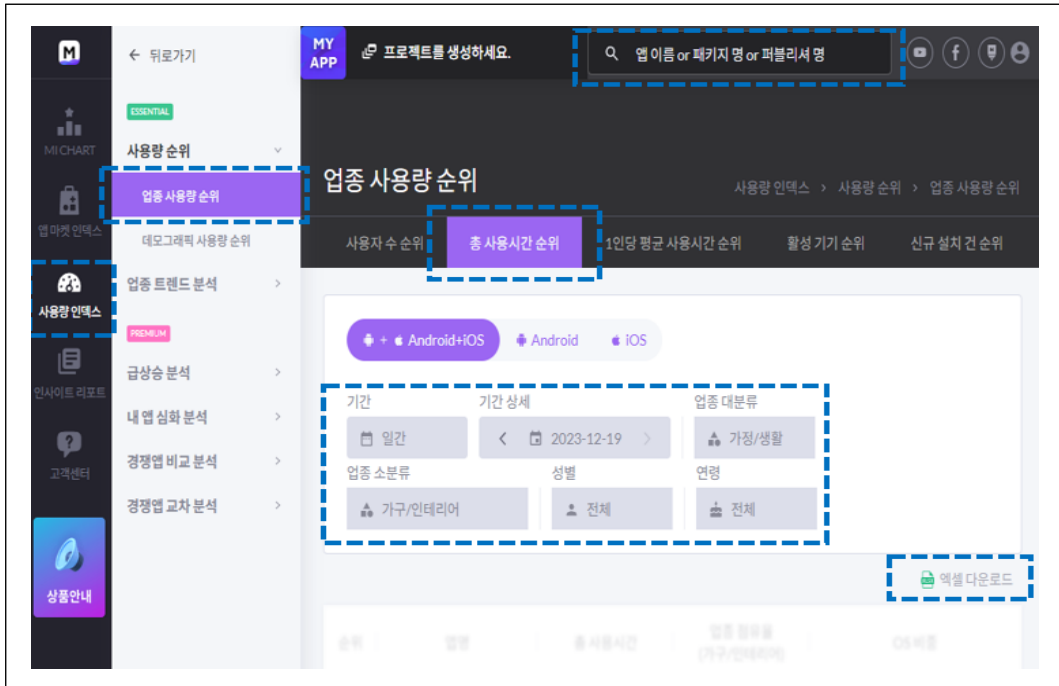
M

MI CHART

앱 마켓 인덱스

사용량 인덱스

인사이트 리포트

고객센터

상품안내

← 뒤로가기

ESSENTIAL

사용량 순위

업종 사용량 순위

데모그래픽 사용량 순위

업종 트렌드 분석

PREMIUM

급상승 분석

내 앱 심화 분석

경쟁앱 비교 분석

경쟁앱 교차 분석

MY APP

프로젝트를 생성하세요.

앱 이름 or 패키지 명 or 퍼블리셔 명

업종 사용량 순위

사용량 인덱스 > 사용량 순위 > 업종 사용량 순위

사용자 수 순위 | 총 사용시간 순위 | 1인당 평균 사용시간 순위 | 활성 기기 순위 | 신규 설치 건 순위

+ Android+iOS | Android | iOS

기간
일간

기간 상세
2023-12-19

업종 대분류
가정/생활

업종 소분류
가구/인테리어

성별
전체

연령
전체

엑셀 다운로드

순위 | 앱명 | 총 사용시간 | 업종 점유율 (가구/인테리어) | OS 비중